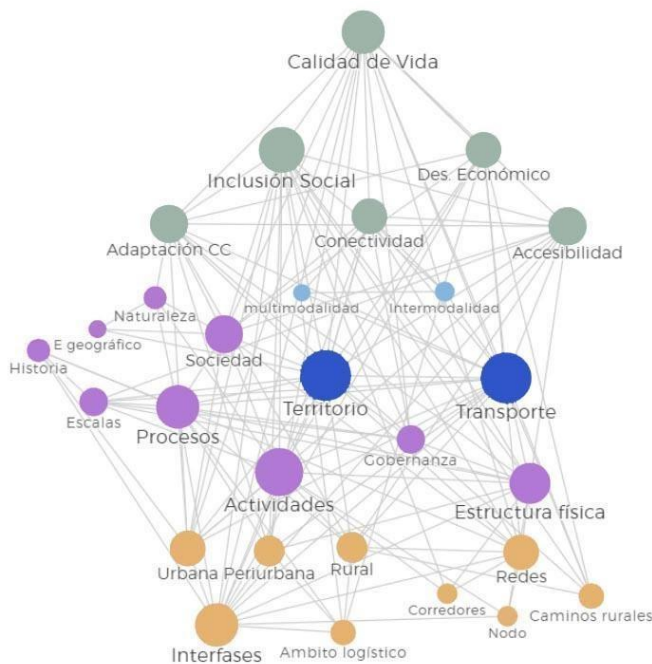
Calidad de Vida

Inclusión Social

Des. Económico

Adaptación CC

Conectividad

Accesibilidad

multimodalidad

intermodalidad

Naturaleza

E geográfico

Historia

Sociedad

Territorio

Transporte

Escalas

Procesos

Gobernanza

Actividades

Estructura física

Urbana Periurbana

Rural

Redes

Corredores

Caminos rurales

Nodo

Interfases

Ambito logístico